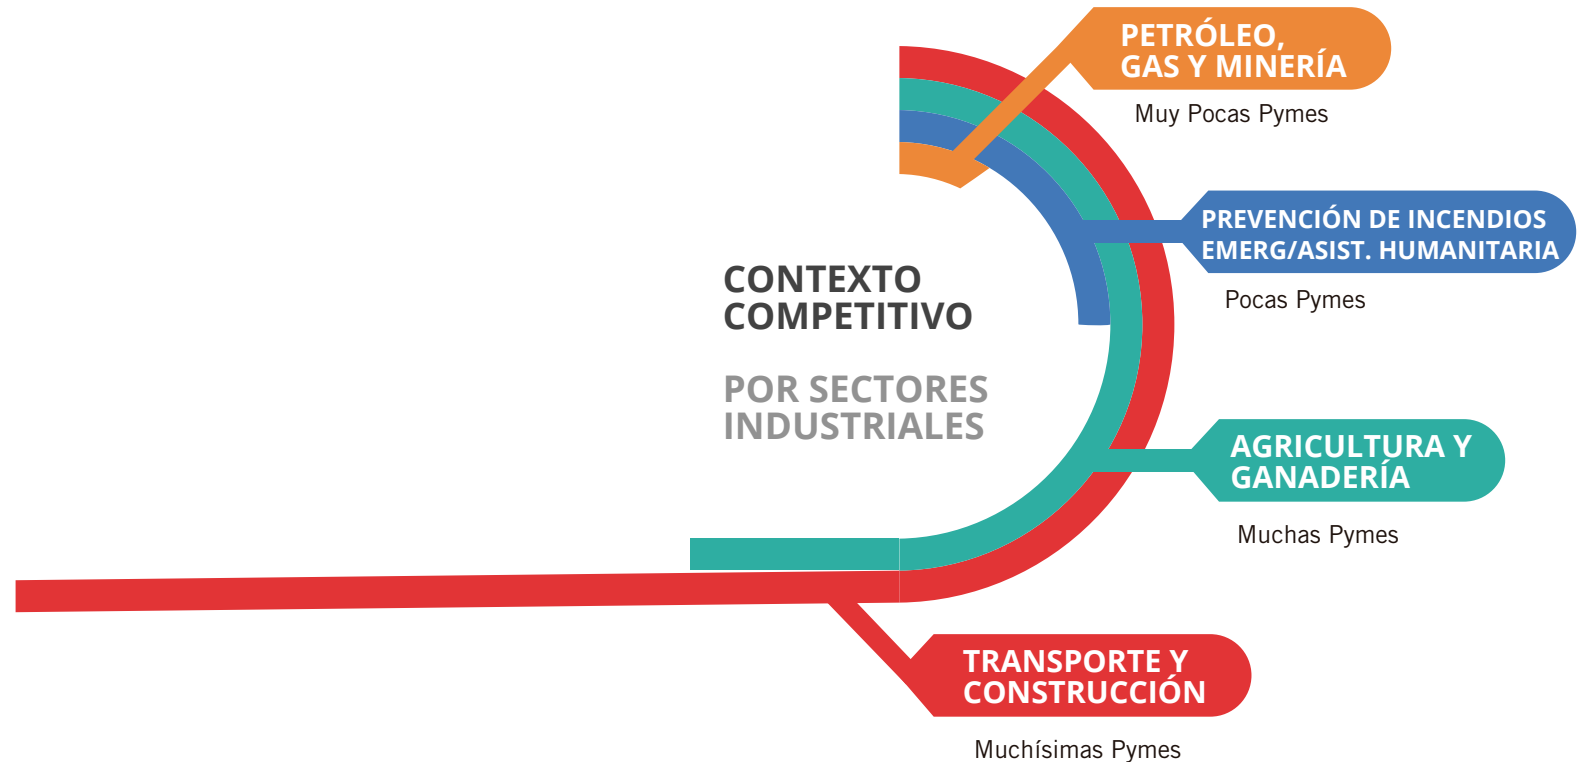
PETRÓLEO, GAS Y MINERÍA

Muy Pocas Pymes

PREVENCIÓN DE INCENDIOS EMERG/ASIST. HUMANITARIA

Pocas Pymes

CONTEXTO COMPETITIVO

POR SECTORES INDUSTRIALES

AGRICULTURA Y GANADERÍA

Muchas Pymes

TRANSPORTE Y CONSTRUCCIÓN

Muchísimas Pymes